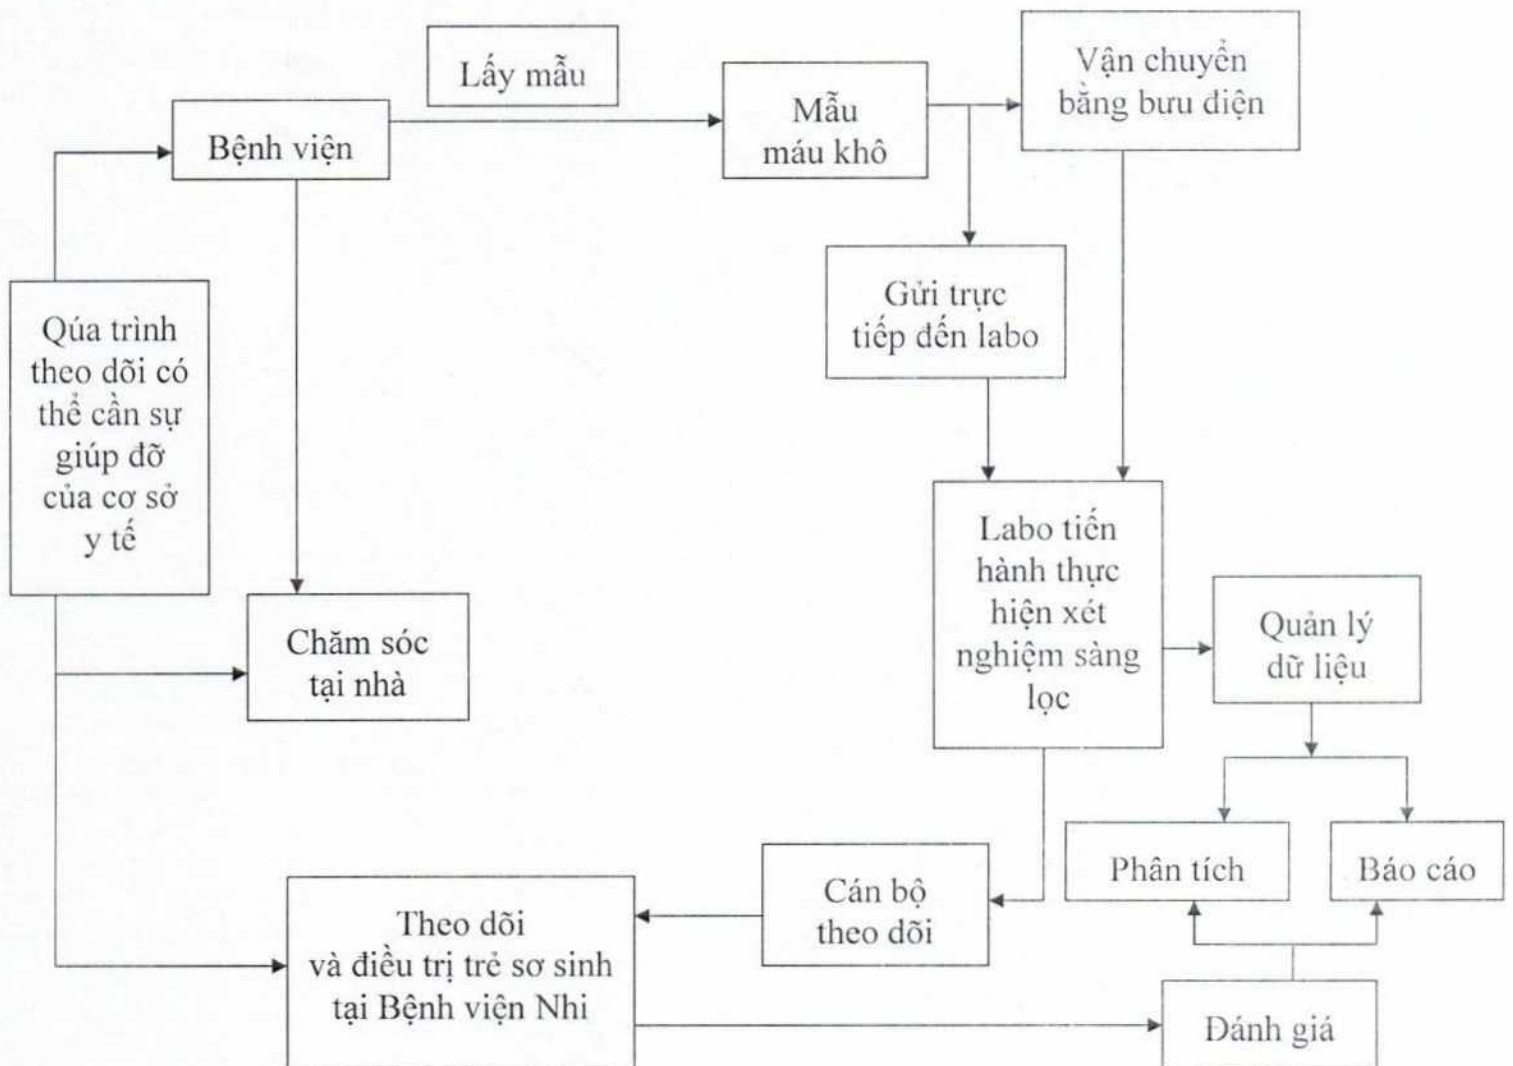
Lấy mẫu

Bệnh viện

Mẫu máu khô

Vận chuyển bằng bưu điện

Gửi trực tiếp đến labo

Qúa trình theo dõi có thể cần sự giúp đỡ của cơ sở y tế

Chăm sóc tại nhà

Labo tiến hành thực hiện xét nghiệm sàng lọc

Quản lý dữ liệu

Phân tích

Báo cáo

Cán bộ theo dõi

Theo dõi và điều trị trẻ sơ sinh tại Bệnh viện Nhi

Đánh giá